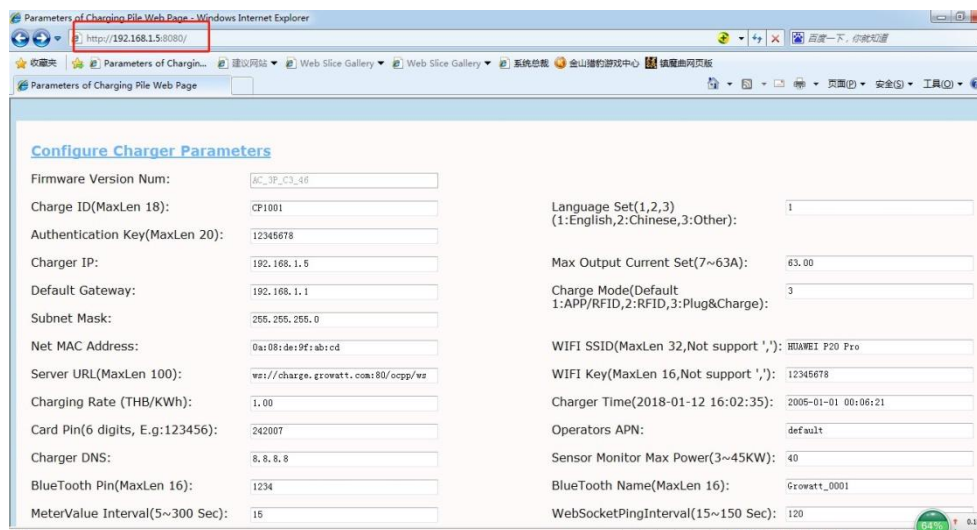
Parameters of Charging Pile Web Page - Windows Internet Explorer

http://192.168.1.5:8080/

百度一下，你就知道

收藏夹 Parameters of Chargin... 建议网站 ▾ Web Slice Gallery ▾ Web Slice Gallery ▾ 系统总裁 金山猎豹游戏中心 镇魔曲网页版

Parameters of Charging Pile Web Page

页面(P) ▾ 安全(S) ▾ 工具(O) ▾

Configure Charger Parameters

Firmware Version Num: AC_3P_C3_46

Charge ID(MaxLen 18): CP1001

Language Set(1,2,3) (1:English,2:Chinese,3:Other): 1

Authentication Key(MaxLen 20): 12345678

Charger IP: 192.168.1.5

Max Output Current Set(7~63A): 63.00

Default Gateway: 192.168.1.1

Charge Mode(Default 1:APP/RFID,2:RFID,3:Plug&Charge): 3

Subnet Mask: 255.255.255.0

Net MAC Address: 0a:08:de:9f:ab:cd

WIFI SSID(MaxLen 32,Not support ','): HUAWEI P20 Pro

Server URL(MaxLen 100): ws://charge.growatt.com:80/ocpp/ws

WIFI Key(MaxLen 16,Not support ','): 12345678

Charging Rate (THB/KWh): 1.00

Charger Time(2018-01-12 16:02:35): 2005-01-01 00:06:21

Card Pin(6 digits, E.g:123456): 242007

Operators APN: default

Charger DNS: 8.8.8.8

Sensor Monitor Max Power(3~45KW): 40

BlueTooth Pin(MaxLen 16): 1234

BlueTooth Name(MaxLen 16): Growatt_0001

MeterValue Interval(5~300 Sec): 15

WebSocketPingInterval(15~150 Sec): 120

64%